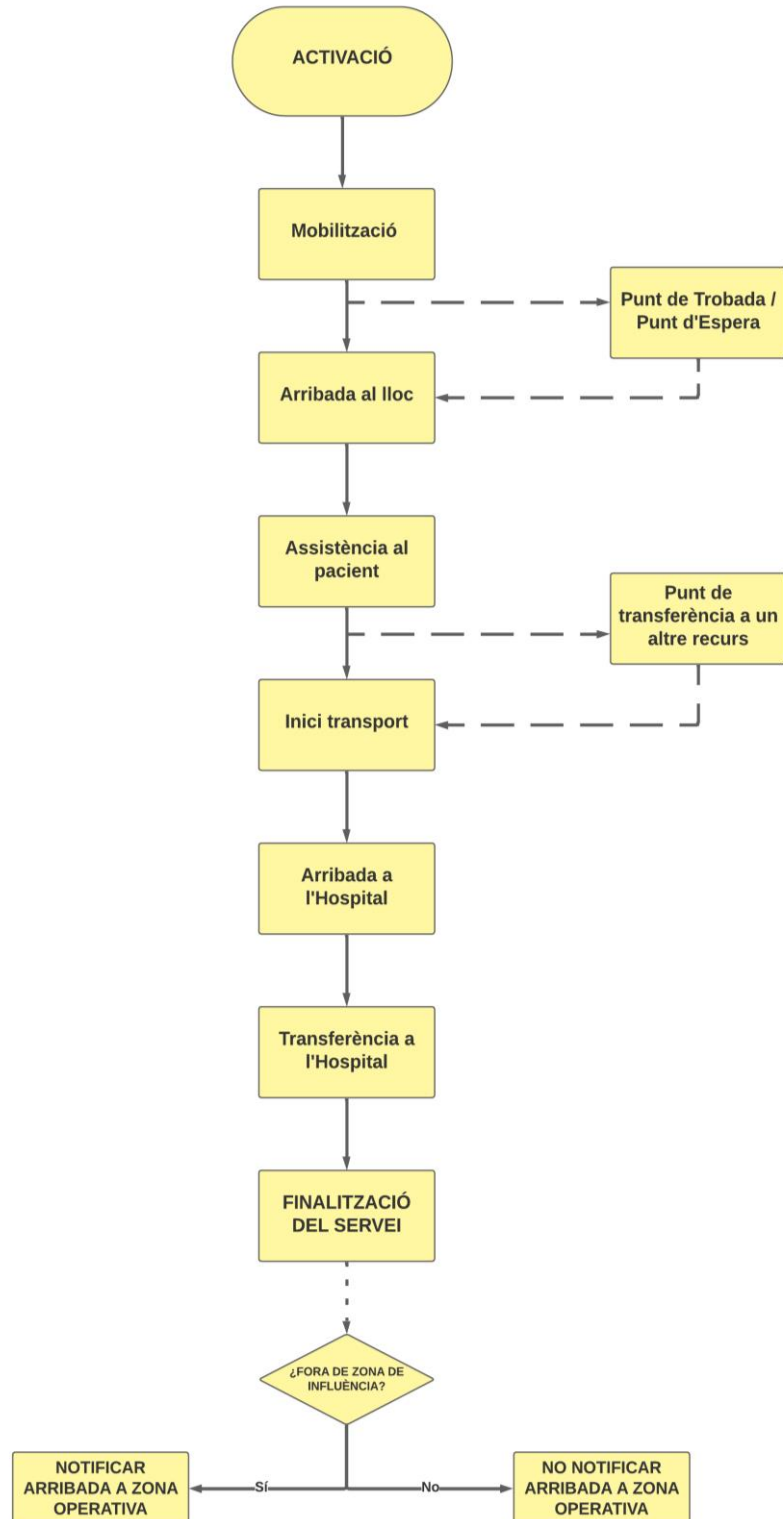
ACTIVACIÓ

Mobilització

Punt de Trobada / Punt d'Espera

Arribada al lloc

Assistència al pacient

Punt de transferència a un altre recurs

Inici transport

Arribada a l'Hospital

Transferència a l'Hospital

FINALITZACIÓ DEL SERVEI

¿FORA DE ZONA DE INFLUÈNCIA?

Sí

No

NOTIFICAR ARRIBADA A ZONA OPERATIVA

NO NOTIFICAR ARRIBADA A ZONA OPERATIVA